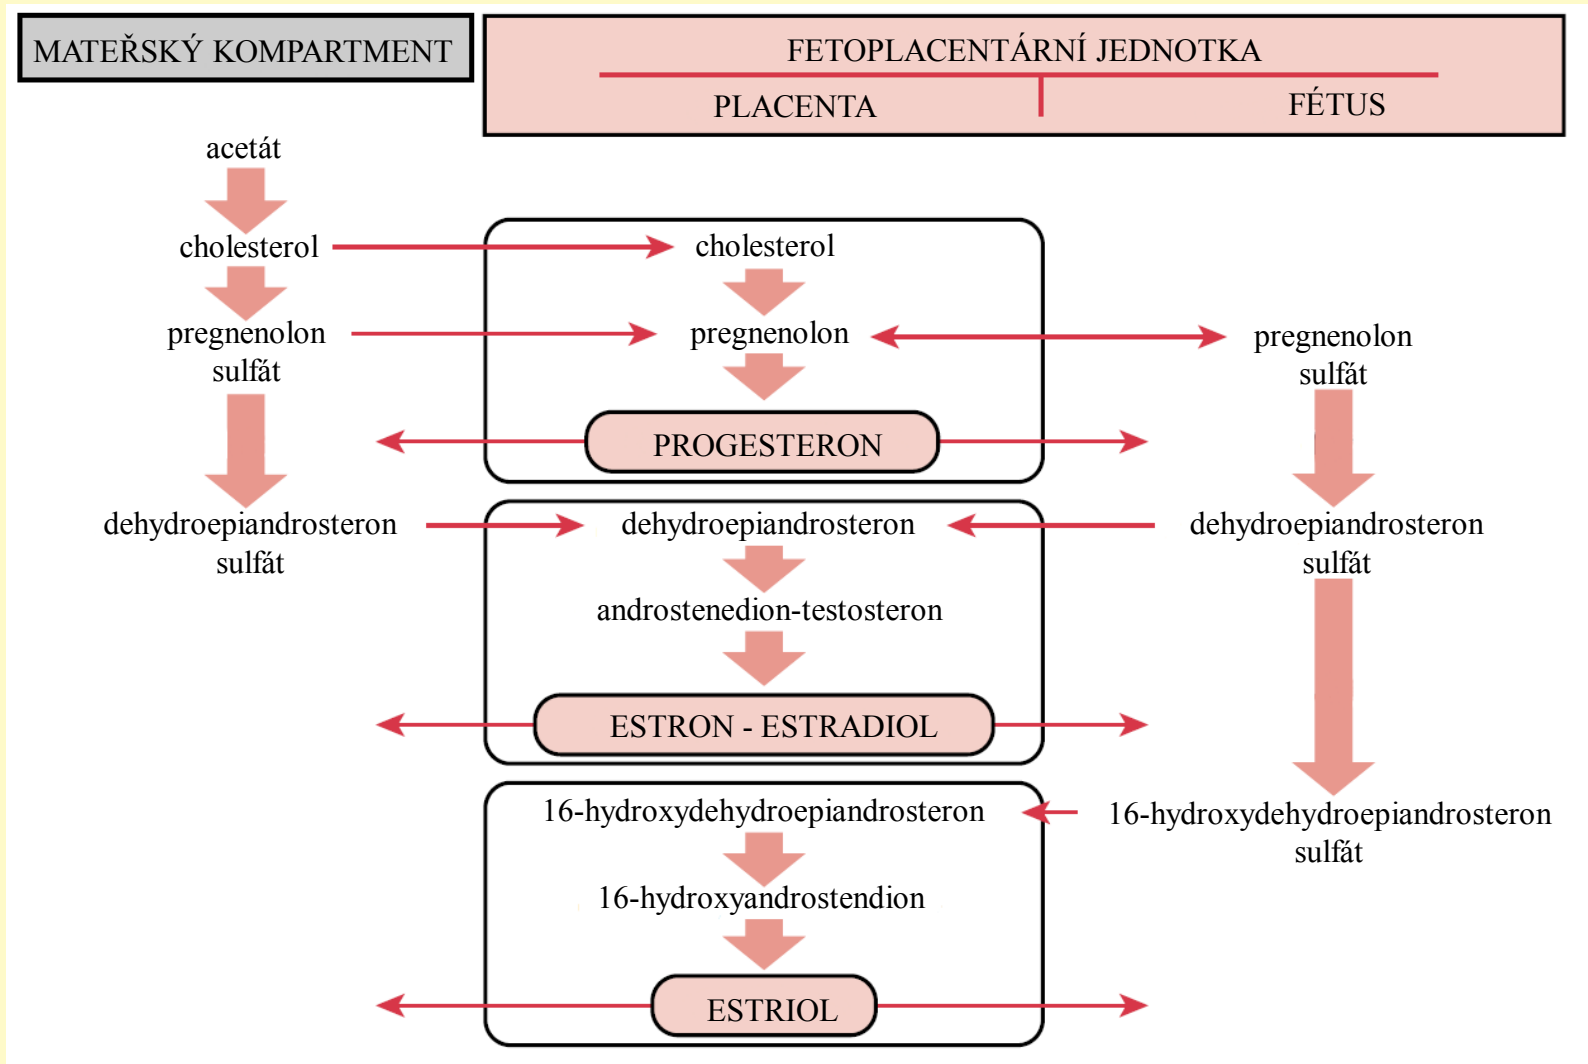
MATEŘSKÝ KOMPARTMENT

FETOPLACENTÁRNÍ JEDNOTKA

PLACENTA

FÉTUS

acetát

cholesterol

cholesterol

pregnenolon sulfát

pregnenolon

pregnenolon sulfát

PROGESTERON

dehydroepiandrosteron sulfát

dehydroepiandrosteron

dehydroepiandrosteron sulfát

androstenedion-testosteron

ESTRON - ESTRADIOL

16-hydroxydehydroepiandrosteron

16-hydroxydehydroepiandrosteron sulfát

16-hydroxyandrostendion

ESTRIOL